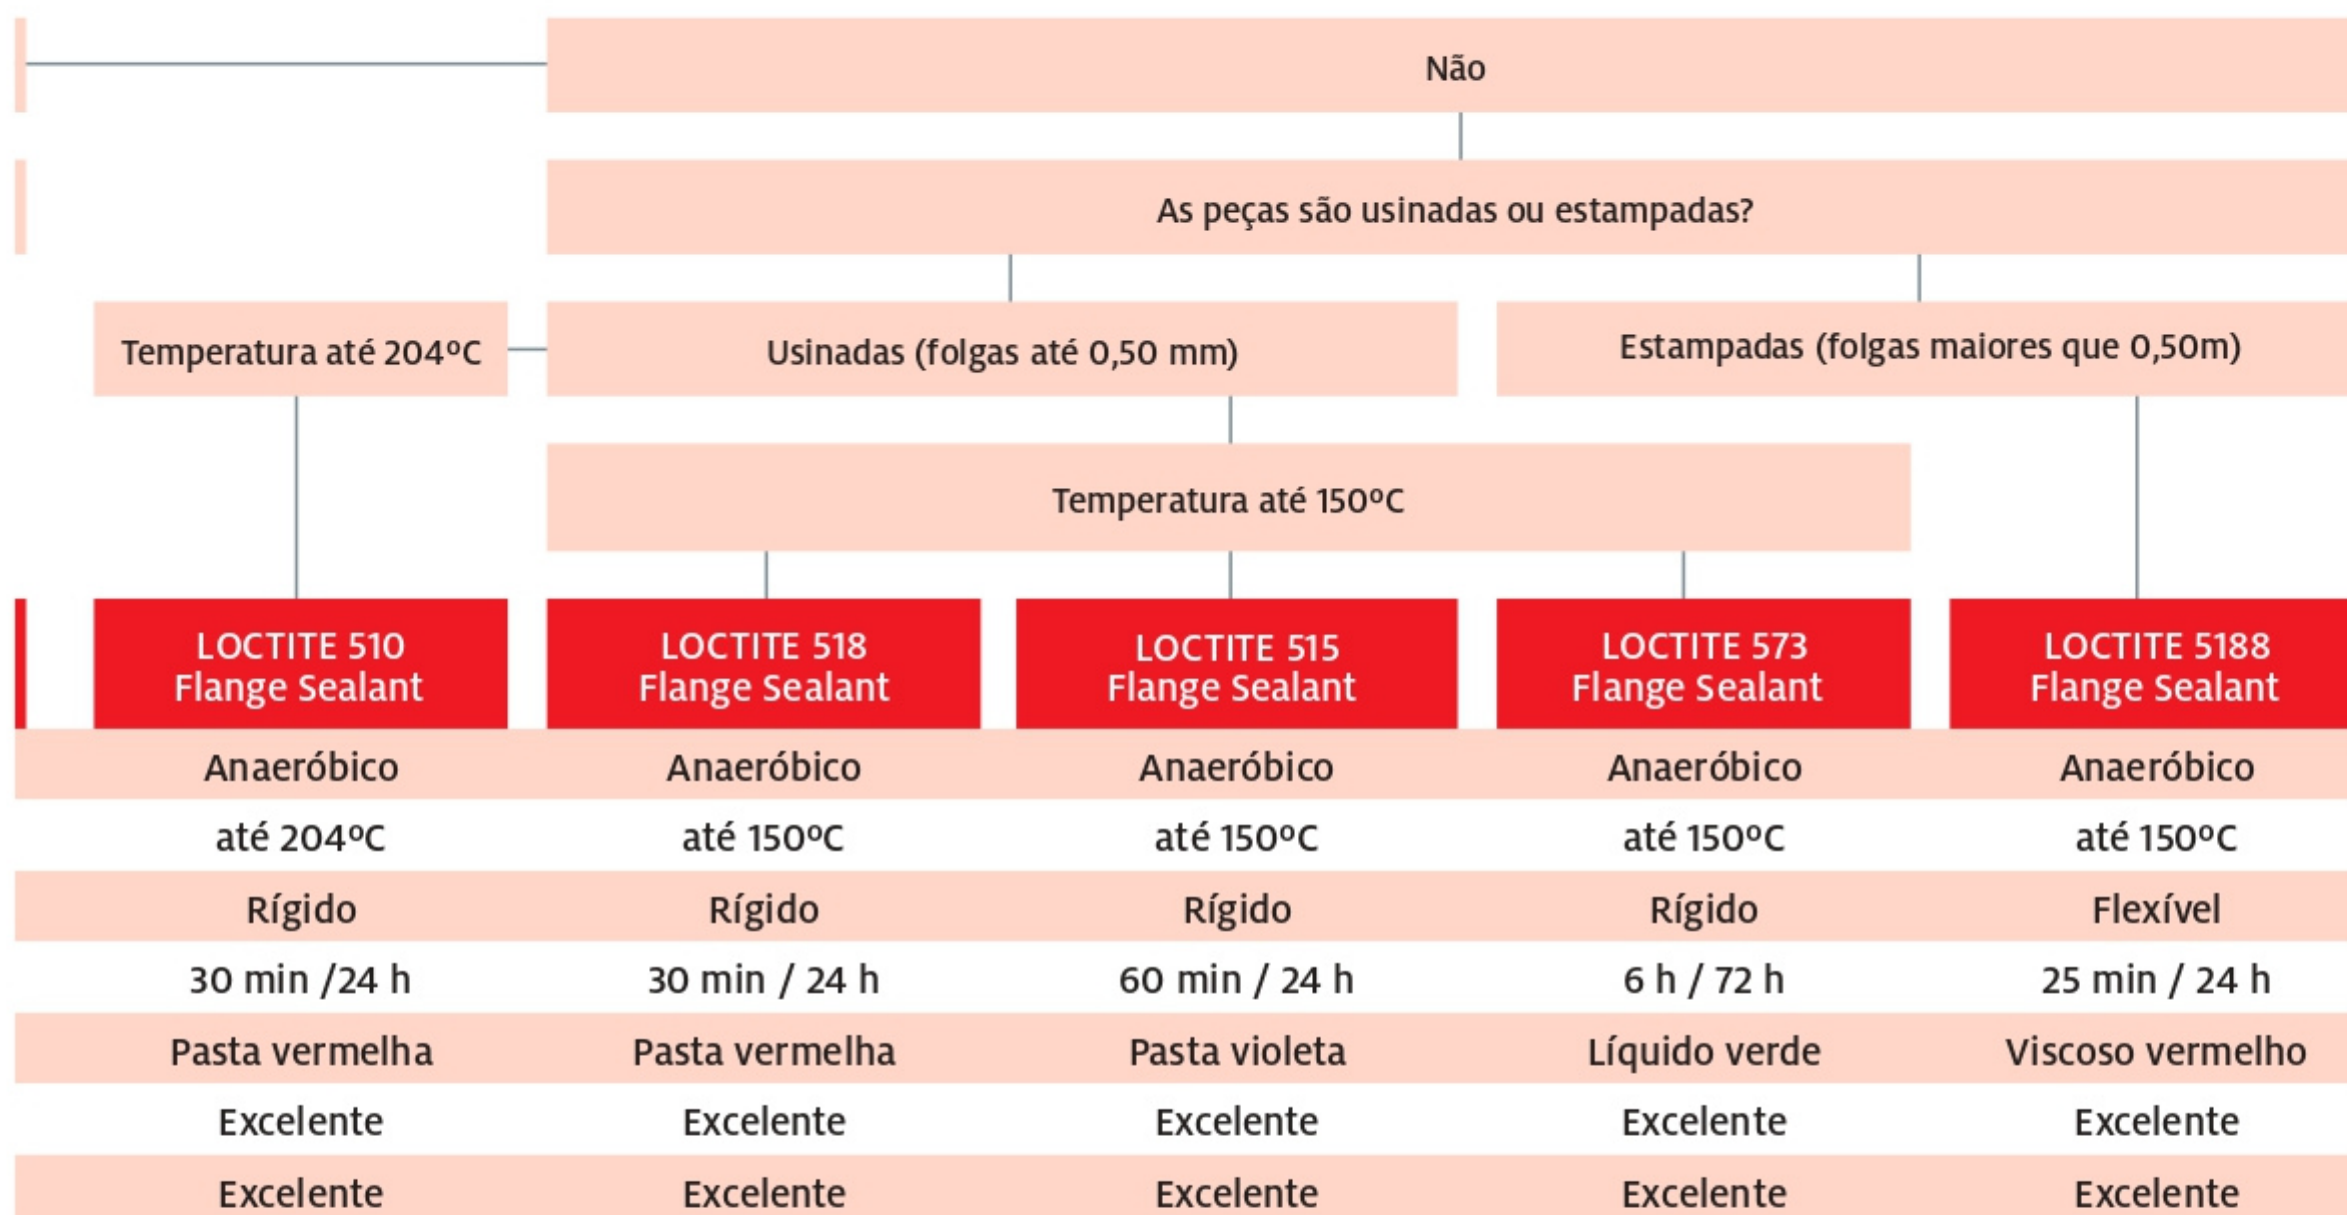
Não

As peças são usinadas ou estampadas?

Temperatura até 204ºC

Usinadas (folgas até 0,50 mm)

Estampadas (folgas maiores que 0,50m)

Temperatura até 150ºC

| LOCTITE 510 Flange Sealant | LOCTITE 518 Flange Sealant | LOCTITE 515 Flange Sealant | LOCTITE 573 Flange Sealant | LOCTITE 5188 Flange Sealant |
|---|---|---|---|---|
| Anaeróbico | Anaeróbico | Anaeróbico | Anaeróbico | Anaeróbico |
| até 204ºC | até 150ºC | até 150ºC | até 150ºC | até 150ºC |
| Rígido | Rígido | Rígido | Rígido | Flexível |
| 30 min /24 h | 30 min / 24 h | 60 min / 24 h | 6 h / 72 h | 25 min / 24 h |
| Pasta vermelha | Pasta vermelha | Pasta violeta | Líquido verde | Viscoso vermelho |
| Excelente | Excelente | Excelente | Excelente | Excelente |
| Excelente | Excelente | Excelente | Excelente | Excelente |